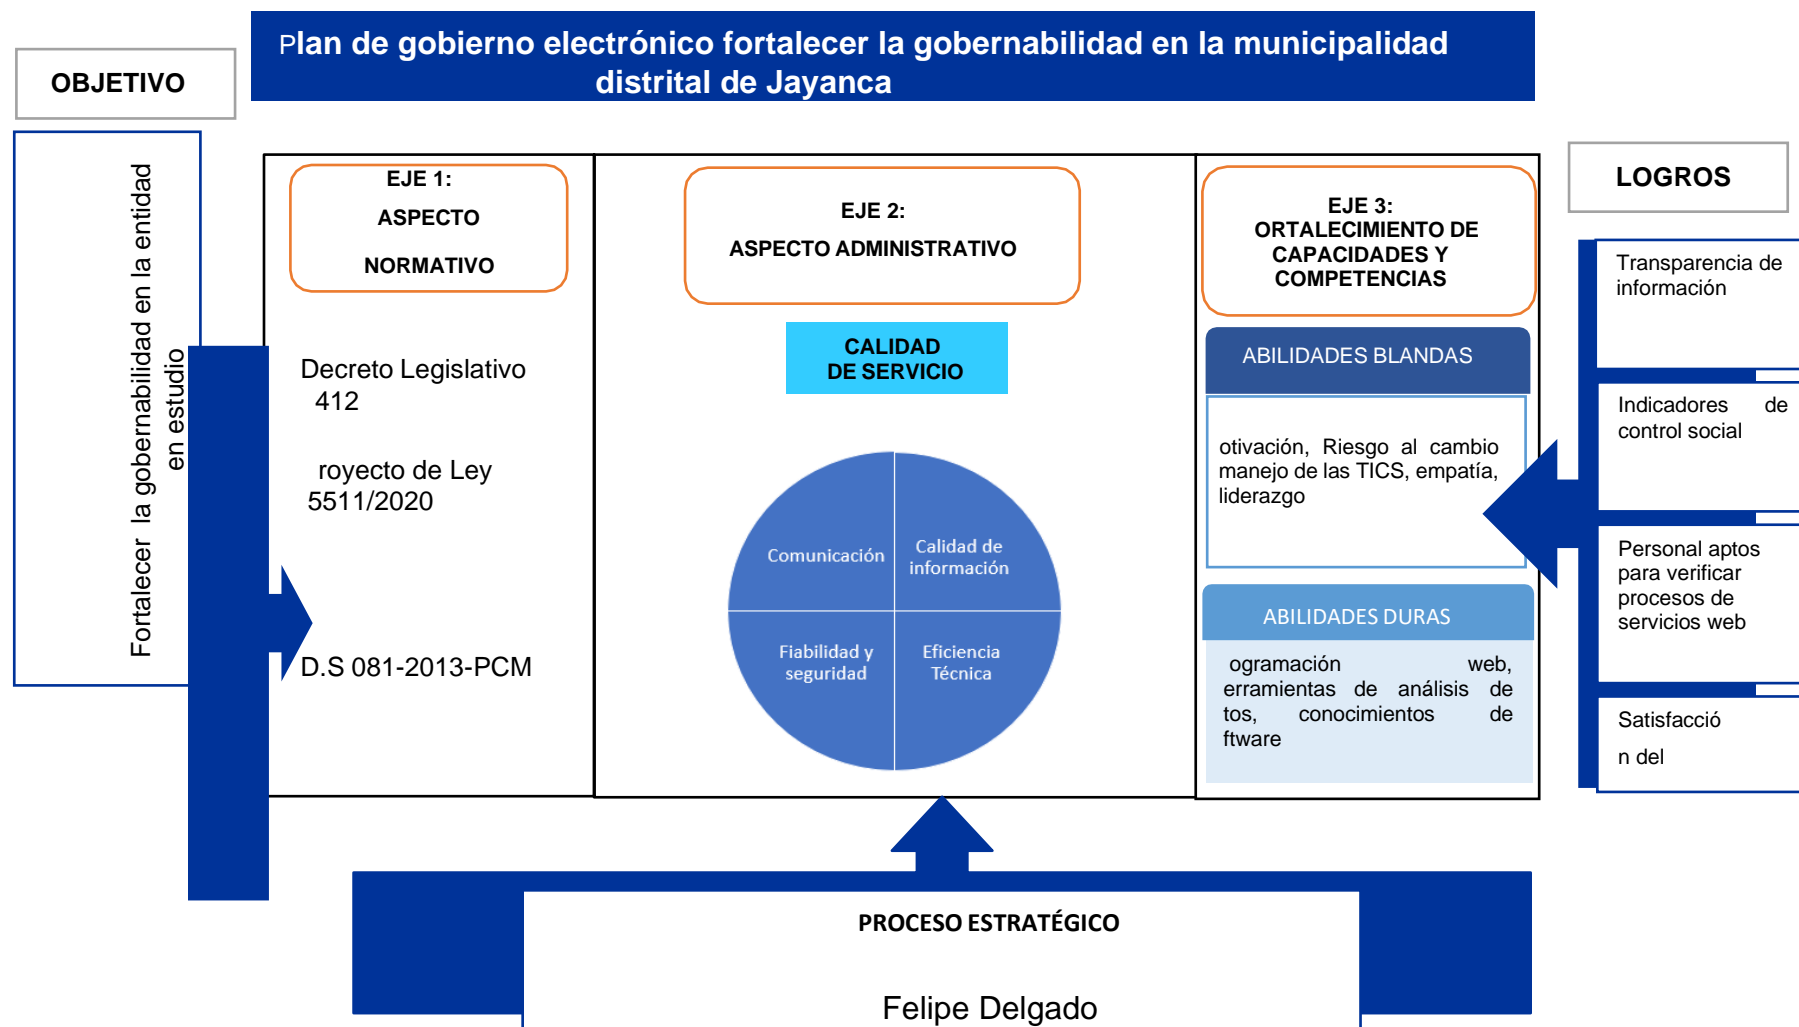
OBJETIVO

Plan de gobierno electrónico fortalecer la gobernabilidad en la municipalidad distrital de Jayanca

Fortalecer la gobernabilidad en la entidad en estudio

EJE 1:
ASPECTO
NORMATIVO

Decreto Legislativo 412

royecto de Ley 5511/2020

D.S 081-2013-PCM

EJE 2:
ASPECTO ADMINISTRATIVO

CALIDAD DE SERVICIO

Comunicación
Calidad de información
Fiabilidad y seguridad
Eficiencia Técnica

EJE 3:
ORTALECIMIENTO DE CAPACIDADES Y COMPETENCIAS

ABILIDADES BLANDAS

otivación, Riesgo al cambio manejo de las TICS, empatía, liderazgo

ABILIDADES DURAS

ogramación web, erramientas de análisis de tos, conocimientos de ftware

LOGROS

Transparencia de información

Indicadores de control social

Personal aptos para verificar procesos de servicios web

Satisfacció
n del

PROCESO ESTRATÉGICO

Felipe Delgado